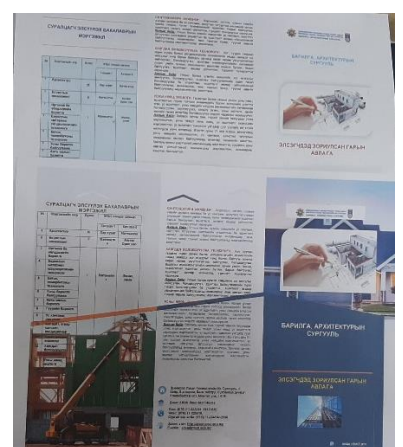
СУРАЛЦАГЧ ЭЛСҮҮЛЭХ БАКАЛАВРЫН ХӨТӨЛБӨР

БАРИЛГА, АРХИТЕКТУРЫН СУРГУУЛЬ

ЭЛСЭГЧДЭД ЗОРИУЛСАН ГАРЫН АВЛАГА

СУРАЛЦАГЧ ЭЛСҮҮЛЭХ БАКАЛАВРЫН ХӨТӨЛБӨР

БАРИЛГА, АРХИТЕКТУРЫН СУРГУУЛЬ

ЭЛСЭГЧДЭД ЗОРИУЛСАН ГАРЫН АВЛАГА

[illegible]